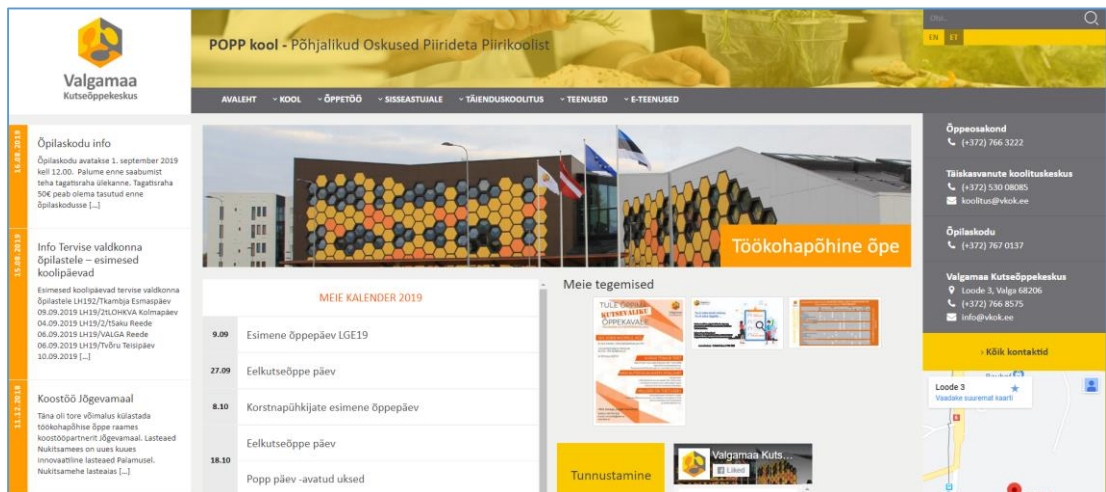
Valgamaa
Kutseõppekeskus

POPP kool - Põhjalikud Oskused Piirideta Piirikoolist

Otsi...

EN ET

AVALEHT ˅ KOOL ˅ ÕPPETÖÖ ˅ SISSEASTUJALE ˅ TÄIENDUSKOOLITUS ˅ TEENUSED ˅ E-TEENUSED

16.08.2019
Õpilaskodu info
Õpilaskodu avatakse 1. september 2019 kell 12.00. Palume enne saabumist teha tagatisraha ülekanne. Tagatisraha 50€ peab olema tasutud enne õpilaskodusse [...]

15.08.2019
Info Tervise valdkonna õpilastele – esimesed koolipäevad
Esimesed koolipäevad tervise valdkonna õpilastele LH192/Tkambja Esmaspäev 09.09.2019 LH19/2tLOHKVA Kolmapäev 04.09.2019 LH19/2/tSaku Reede 06.09.2019 LH19/VALGA Reede 06.09.2019 LH19/Tvõru Teisipäev 10.09.2019 [...]

11.12.2018
Koostöö Jõgevamaal
Täna oli tore võimalus külastada töökohapõhise õppe raames koostööpartnerit Jõgevamaal. Lasteaed Nukitsamees on uues kuues innovaatiline lasteaed Palamusel. Nukitsamehe lasteaias [...]

Töökohapõhine õpe

MEIE KALENDER 2019

| 9.09 | Esimene õppepäev LGE19 |
|---|---|
| 27.09 | Eelkutseõppe päev |
| 8.10 | Korstnapühkijate esimene õppepäev |
| 18.10 | Eelkutseõppe päev |
| | Popp päev -avatud uksed |

Meie tegemised

TULE ÕPPIMA KUTSEVALIKU ÕPPEKAVALE

Tunnustamine

Valgamaa Kuts...
Liked

Õppeosakond
(+372) 766 3222

Täiskasvanute koolituskeskus
(+372) 530 08085
koolitus@vkok.ee

Õpilaskodu
(+372) 767 0137

Valgamaa Kutseõppekeskus
Loode 3, Valga 68206
(+372) 766 8575
info@vkok.ee

› Kõik kontaktid

Loode 3
Vaadake suuremat kaarti